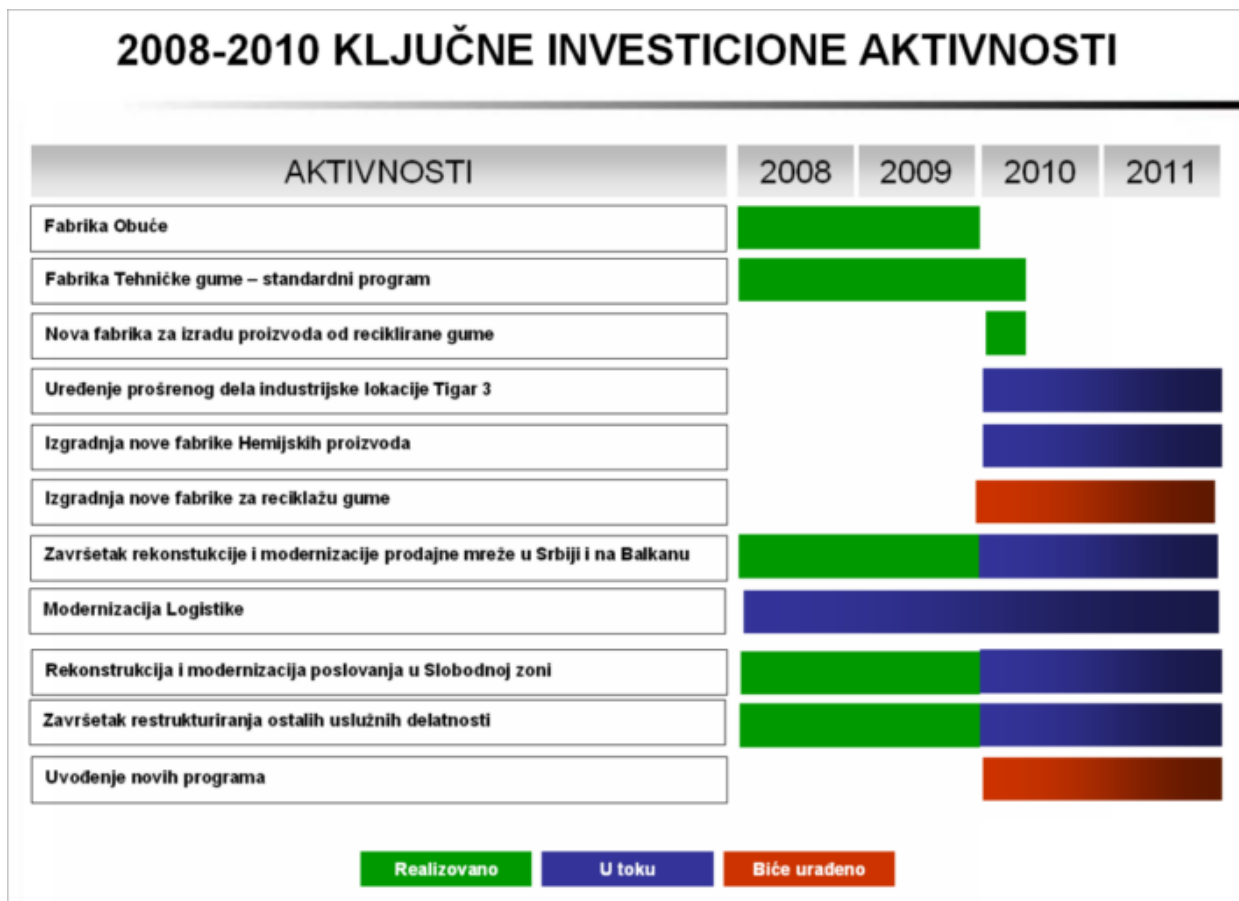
2008-2010 KLJUČNE INVESTICIONE AKTIVNOSTI

| AKTIVNOSTI | 2008 | 2009 | 2010 | 2011 |
|---|---|---|---|---|
| Fabrika Obuće | | | | |
| Fabrika Tehničke gume – standardni program | | | | |
| Nova fabrika za izradu proizvoda od reciklirane gume | | | | |
| Uređenje proširenog dela industrijske lokacije Tigar 3 | | | | |
| Izgradnja nove fabrike Hemijskih proizvoda | | | | |
| Izgradnja nove fabrike za reciklažu gume | | | | |
| Završetak rekonstukcije i modernizacije prodajne mreže u Srbiji i na Balkanu | | | | |
| Modernizacija Logistike | | | | |
| Rekonstrukcija i modernizacija poslovanja u Slobodnoj zoni | | | | |
| Završetak restrukturiranja ostalih uslužnih delatnosti | | | | |
| Uvođenje novih programa | | | | |

Realizovano
U toku
Biće urađeno